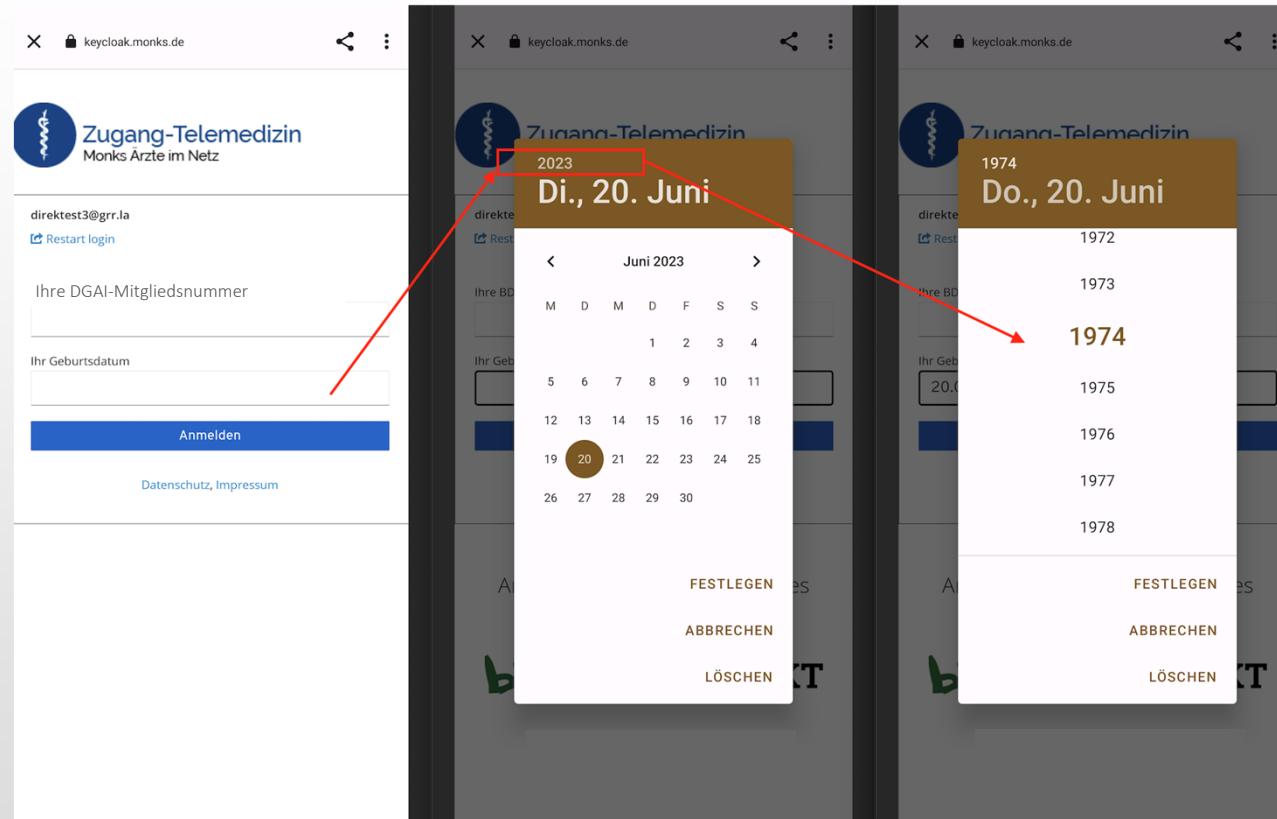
keycloak.monks.de

Zugang-Telemedizin
Monks Ärzte im Netz

direktest3@grr.la
Restart login

Ihre DGAI-Mitgliedsnummer

Ihr Geburtsdatum

Anmelden

Datenschutz, Impressum

keycloak.monks.de

Zugang-Telemedizin

direkte
Rest

Ihre BD

Ihr Geb

2023
Di., 20. Juni

Juni 2023

| M | D | M | D | F | S | S |
|---|---|---|---|---|---|---|
| | | | 1 | 2 | 3 | 4 |
| 5 | 6 | 7 | 8 | 9 | 10 | 11 |
| 12 | 13 | 14 | 15 | 16 | 17 | 18 |
| 19 | 20 | 21 | 22 | 23 | 24 | 25 |
| 26 | 27 | 28 | 29 | 30 | | |

FESTLEGEN
ABBRECHEN
LÖSCHEN

A es

KT

keycloak.monks.de

Zugang-Telemedizin

direkte
Rest

Ihre BD

Ihr Geb
20.0

1974
Do., 20. Juni

1972
1973
1974
1975
1976
1977
1978

FESTLEGEN
ABBRECHEN
LÖSCHEN

A es

KT